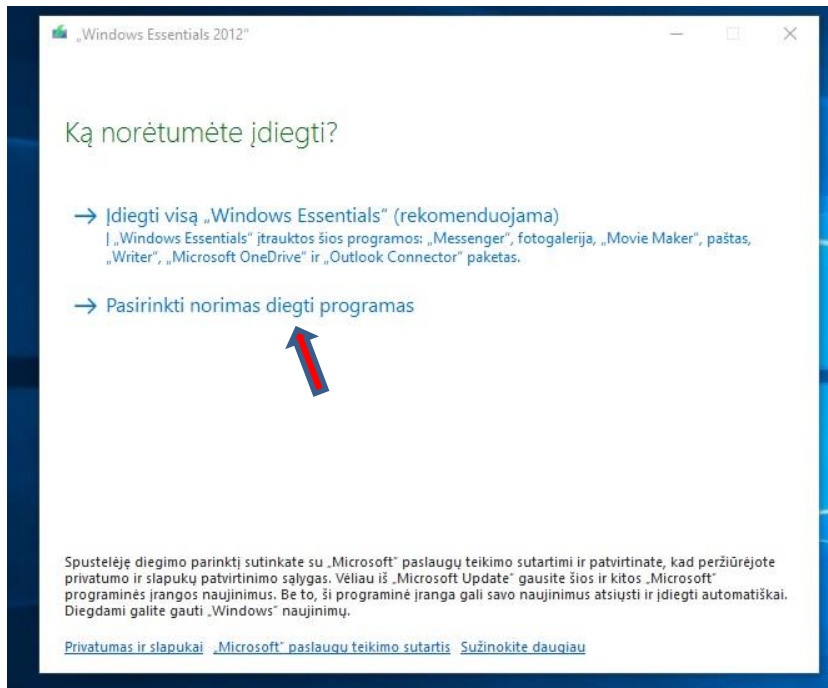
„Windows Essentials 2012"

Ką norėtumėte įdiegti?

→ Įdiegti visą „Windows Essentials" (rekomenduojama)
Į „Windows Essentials" įtrauktos šios programos: „Messenger", fotogalerija, „Movie Maker", paštas, „Writer", „Microsoft OneDrive" ir „Outlook Connector" paketas.

→ Pasirinkti norimas diegti programas

Spustelėję diegimo parinktį sutinkate su „Microsoft" paslaugų teikimo sutartimi ir patvirtinate, kad peržiūrėjote privatumo ir slapukų patvirtinimo sąlygas. Vėliau iš „Microsoft Update" gausite šios ir kitos „Microsoft" programinės įrangos naujinimus. Be to, ši programinė įranga gali savo naujinimus atsiųsti ir įdiegti automatiškai. Diegdami galite gauti „Windows" naujinimų.

Privatumas ir slapukai „Microsoft" paslaugų teikimo sutartis Sužinokite daugiau